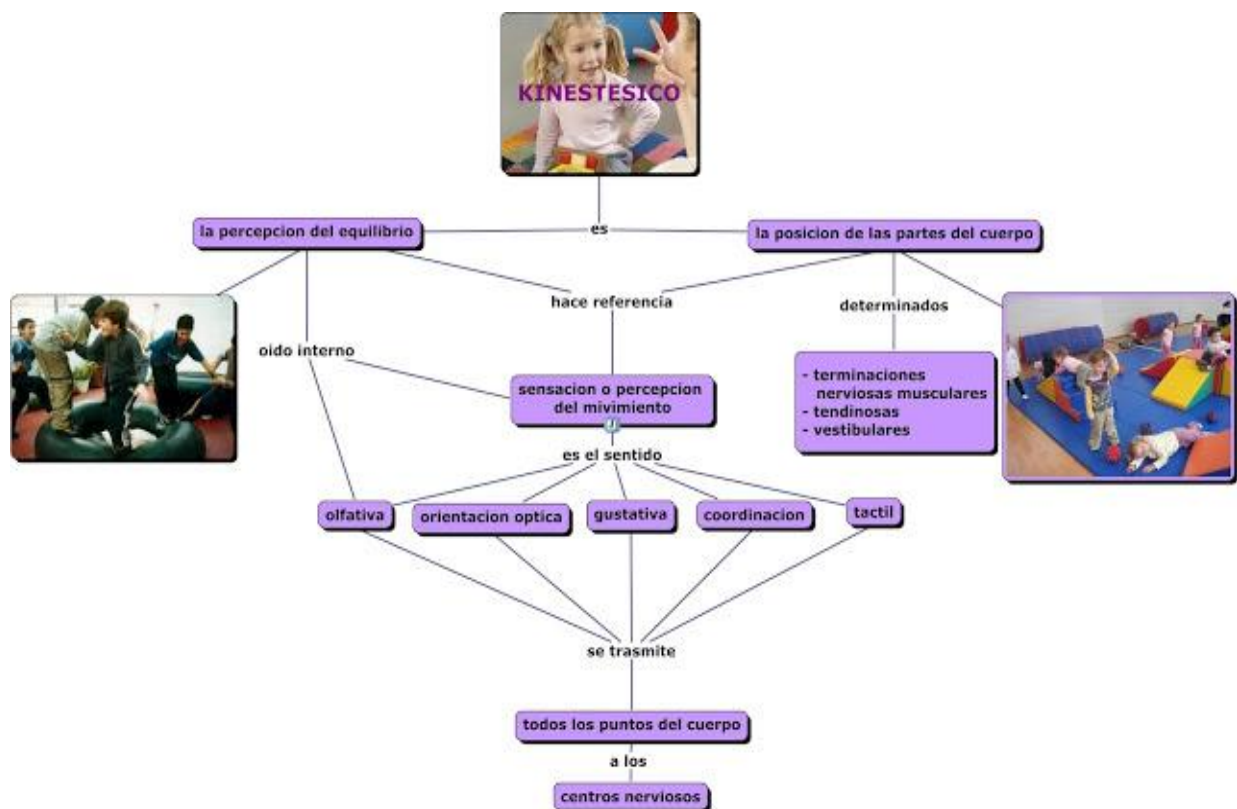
KINESTESICO

es

la percepcion del equilibrio

la posicion de las partes del cuerpo

hace referencia

determinados

oido interno

sensacion o percepcion del mivimiento

- terminaciones nerviosas musculares
- tendinosas
- vestibulares

es el sentido

olfativa

orientacion optica

gustativa

coordinacion

tactil

se trasmite

todos los puntos del cuerpo

a los

centros nerviosos